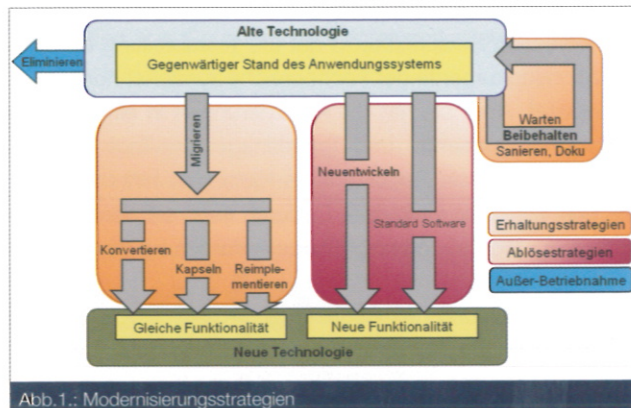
Alte Technologie

Gegenwärtiger Stand des Anwendungssystems

Eliminieren

Warten

Beibehalten

Sanieren, Doku

Migrieren

Neuentwickeln

Standard Software

Konvertieren

Kapseln

Reimplementieren

Erhaltungsstrategien

Ablösestrategien

Außer-Betriebnahme

Gleiche Funktionalität

Neue Funktionalität

Neue Technologie

Abb.1.: Modernisierungsstrategien